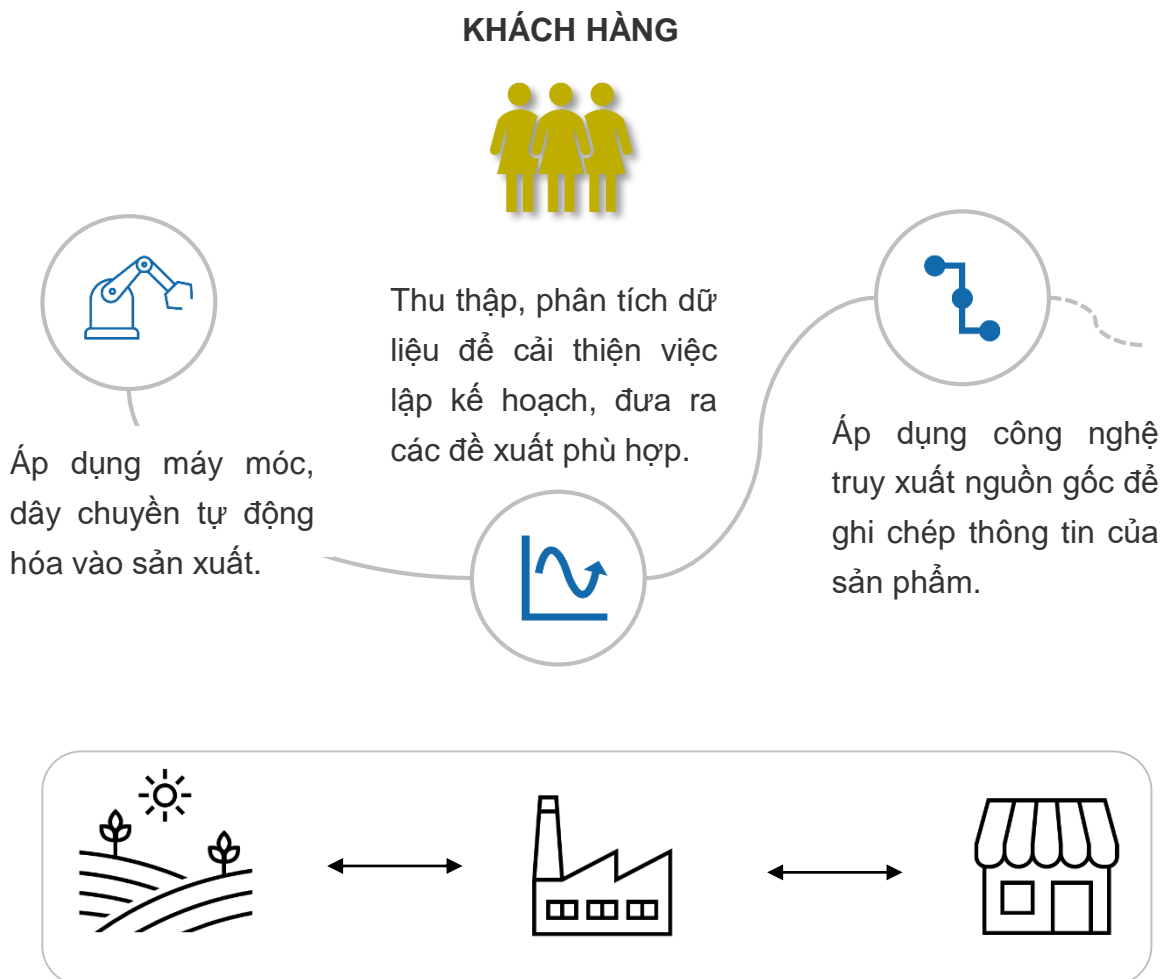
KHÁCH HÀNG

Áp dụng máy móc, dây chuyền tự động hóa vào sản xuất.

Thu thập, phân tích dữ liệu để cải thiện việc lập kế hoạch, đưa ra các đề xuất phù hợp.

Áp dụng công nghệ truy xuất nguồn gốc để ghi chép thông tin của sản phẩm.